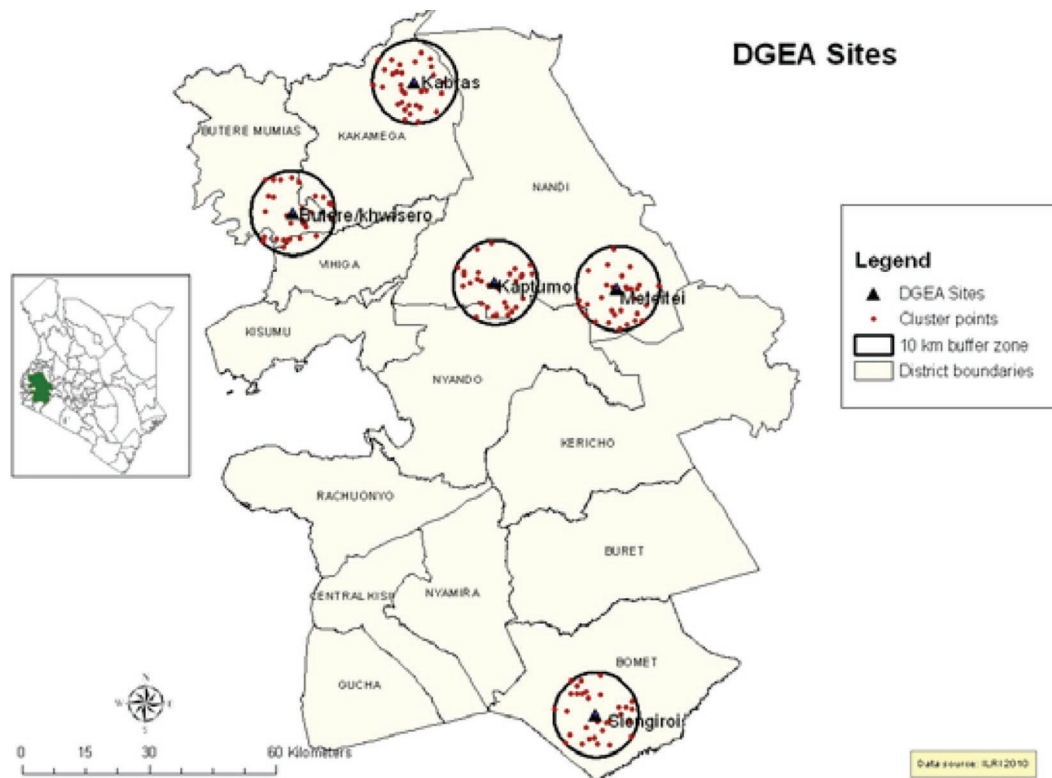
DGEA Sites

Kabras

BUTERE MUMIAS

KAKAMEGA

NANDI

Butere/khwisero

VIHIGA

Kaptumo

Meteitei

KISUMU

NYANDO

KERICHO

RACHUONYO

BURET

CENTRAL KISII

NYAMIRA

BOMET

GUCHA

Siongiroi

Legend
DGEA Sites
Cluster points
10 km buffer zone
District boundaries

N
W E
S

0 15 30 60 Kilometers

Data source: ILRI2010